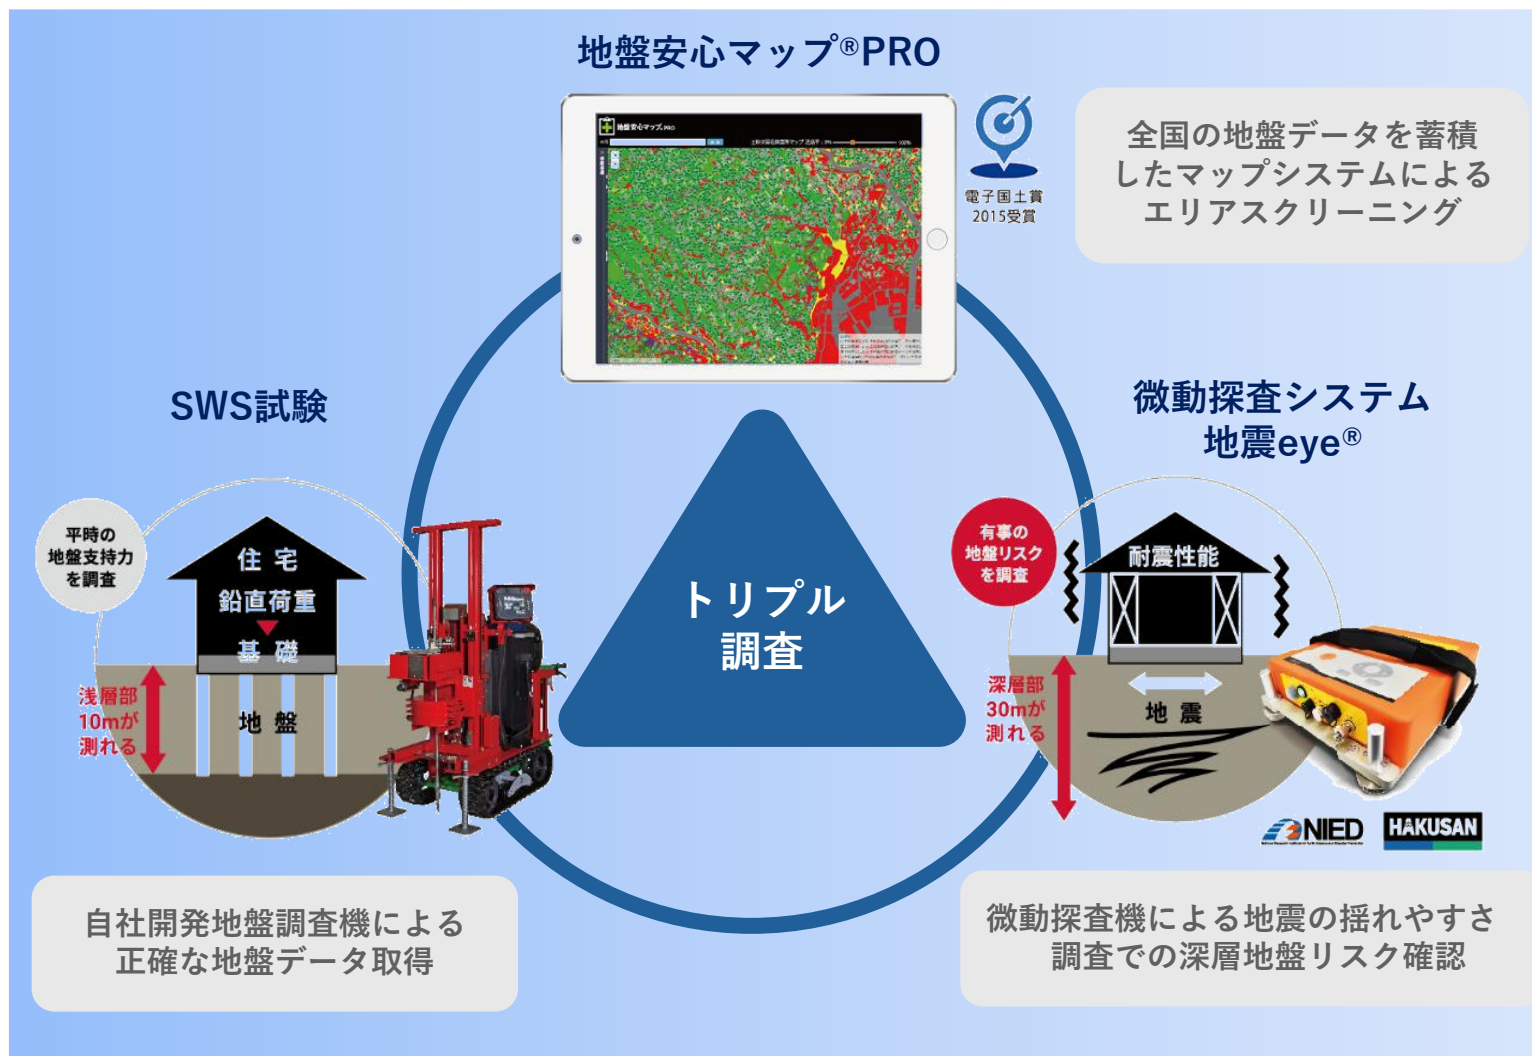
地盤安心マップ®PRO

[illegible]

電子国土賞
2015受賞

全国の地盤データを蓄積したマップシステムによるエリアスクリーニング

SWS試験

平時の
地盤支持力
を調査

住 宅
鉛直荷重
基 礎
地 盤

浅層部
10mが
測れる

トリプル
調査

微動探査システム
地震eye®

有事の
地盤リスク
を調査

耐震性能
地 震

深層部
30mが
測れる

NIED
HAKUSAN

自社開発地盤調査機による正確な地盤データ取得

微動探査機による地震の揺れやすさ調査での深層地盤リスク確認